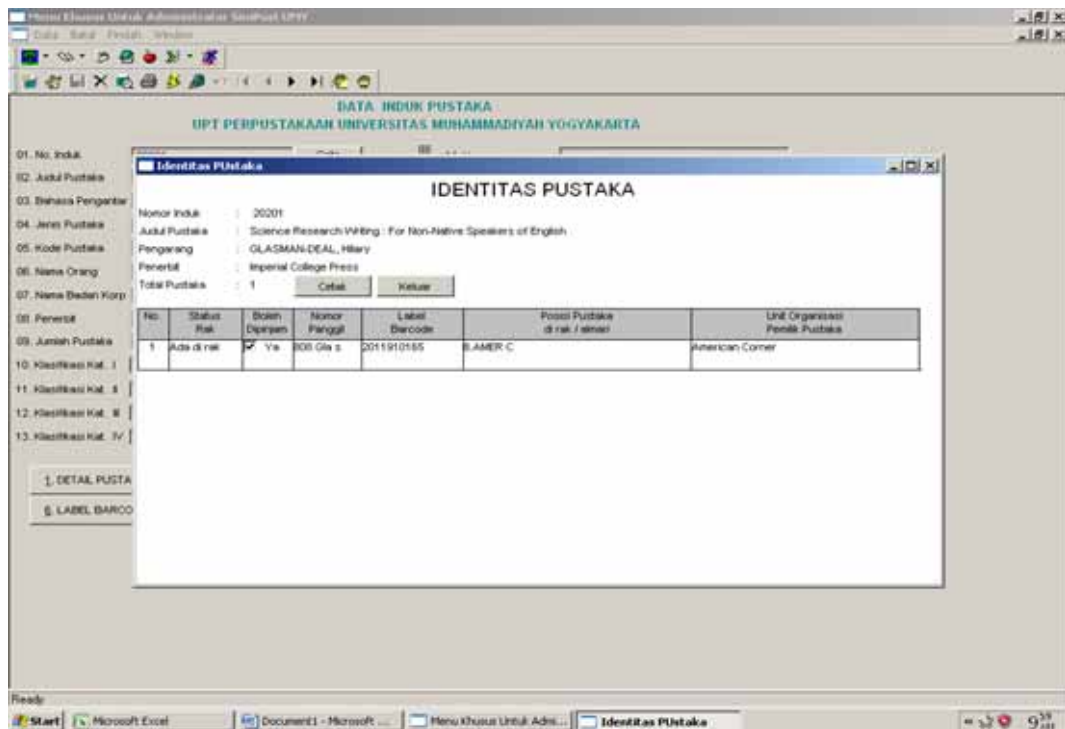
Menu Khusus Untuk Administrator SimPusI UPT

Data Batal Pindah Window

DATA INDUK PUSTAKA
UPT PERPUSTAKAAN UNIVERSITAS MUHAMMADIYAH YOGYAKARTA

01. No. Induk
02. Judul Pustaka
03. Bahasa Pengantar
04. Jenis Pustaka
05. Kode Pustaka
06. Nama Orang
07. Nama Badan Korp
08. Penerbit
09. Jumlah Pustaka
10. Klasifikasi Kat. I
11. Klasifikasi Kat. II
12. Klasifikasi Kat. III
13. Klasifikasi Kat. IV

1. DETAIL PUSTA
6. LABEL BARCO

Identitas PUstaka

IDENTITAS PUSTAKA

Nomor Induk : 20201
Judul Pustaka : Science Research Writing : For Non-Native Speakers of English
Pengarang : GLASMAN-DEAL, Hilary
Penerbit : Imperial College Press
Total Pustaka : 1

Cetak Keluar

| No. | Status Rak | Boleh Dipinjam | Nomor Panggil | Label Barcode | Posisi Pustaka di rak / almari | Unit Organisasi Pemilik Pustaka |
|---|---|---|---|---|---|---|
| 1 | Ada di rak | Ya | 808 Gla s | 2011910165 | B.AMER.C | American Corner |

Ready

Start Microsoft Excel Document1 - Microsoft ... Menu Khusus Untuk Admi... Identitas PUstaka